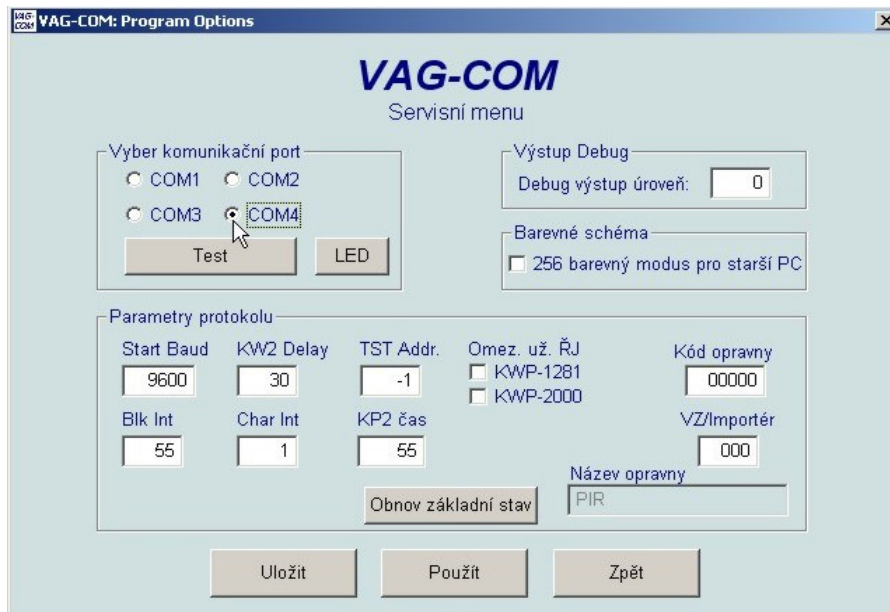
VAG COM VAG-COM: Program Options

×

VAG-COM
Servisní menu

Vyber komunikační port
COM1 COM2
COM3 COM4
Test
LED

Výstup Debug
Debug výstup úroveň: 0

Barevné schéma
256 barevný modus pro starší PC

Parametry protokolu
Start Baud 9600
KW2 Delay 30
TST Addr. -1
Omez. už. ŘJ
KWP-1281
KWP-2000
Kód opravny 00000
Blk Int 55
Char Int 1
KP2 čas 55
VZ/Importér 000
Název opravny PIR
Obnov základní stav

Uložit
Použít
Zpět